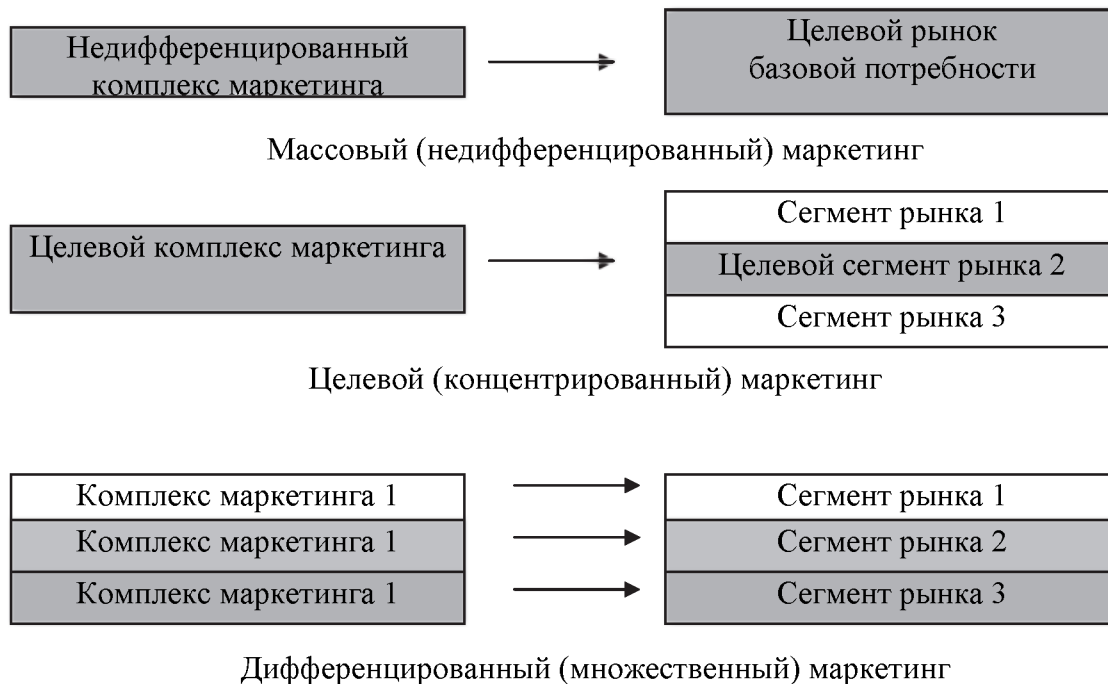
Недифференцированный комплекс маркетинга

Целевой рынок базовой потребности

Массовый (недифференцированный) маркетинг

Целевой комплекс маркетинга

Сегмент рынка 1

Целевой сегмент рынка 2

Сегмент рынка 3

Целевой (концентрированный) маркетинг

Комплекс маркетинга 1

Комплекс маркетинга 1

Комплекс маркетинга 1

Сегмент рынка 1

Сегмент рынка 2

Сегмент рынка 3

Дифференцированный (множественный) маркетинг